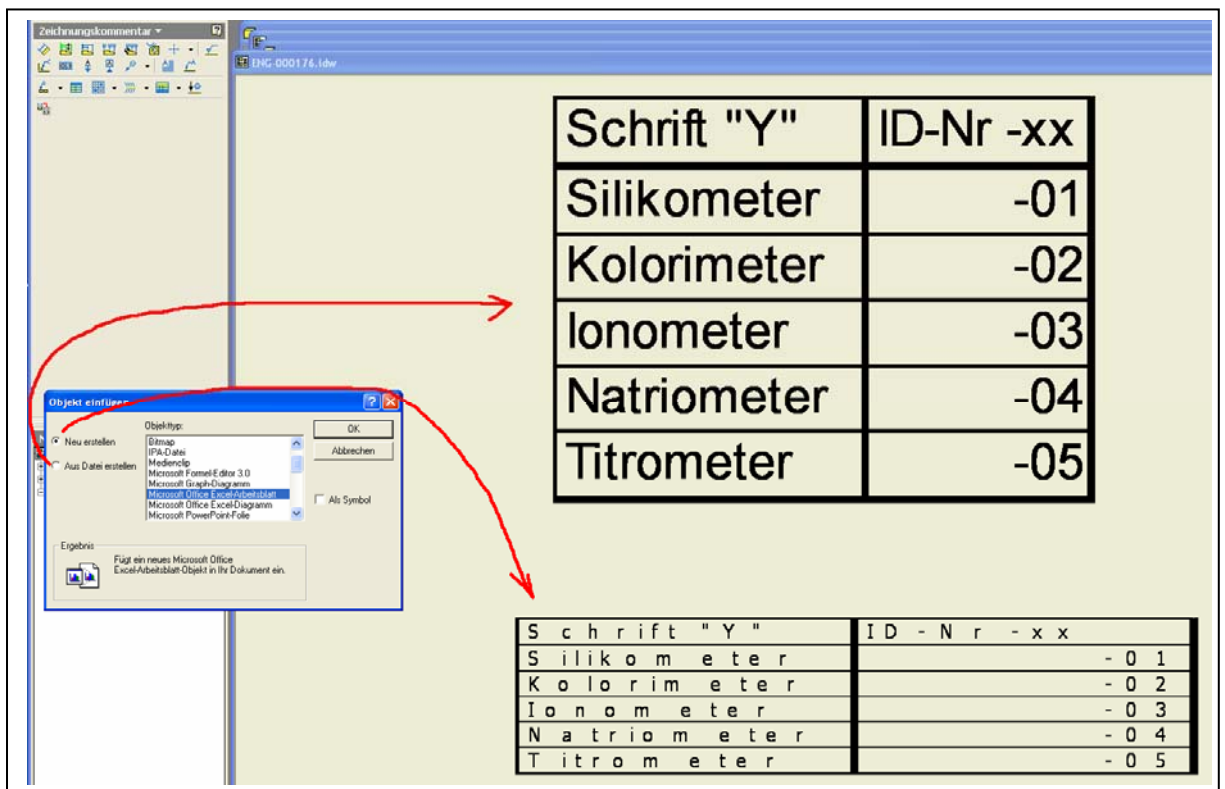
Zeichnungskommentar ▾

ENG-000176.idw

| Schrift "Y" | ID-Nr -xx |
|---|---|
| Silikometer | -01 |
| Kolorimeter | -02 |
| Ionometer | -03 |
| Natriometer | -04 |
| Titrometer | -05 |

Objekt einfügen

Neu erstellen

Aus Datei erstellen

Objekttyp:

Bitmap
IPA-Datei
Medienclip
Microsoft Formel-Editor 3.0
Microsoft Graph-Diagramm
Microsoft Office Excel-Arbeitsblatt
Microsoft Office Excel-Diagramm
Microsoft PowerPoint-Folie

OK

Abbrechen

Als Symbol

Ergebnis

Fügt ein neues Microsoft Office Excel-Arbeitsblatt-Objekt in Ihr Dokument ein.

| S c h r i f t " Y " | I D - N r - x x |
|---|---|
| S ilikom eter | - 0 1 |
| K o lorim eter | - 0 2 |
| I o n o m eter | - 0 3 |
| N a t r i o m eter | - 0 4 |
| T i t r o m eter | - 0 5 |